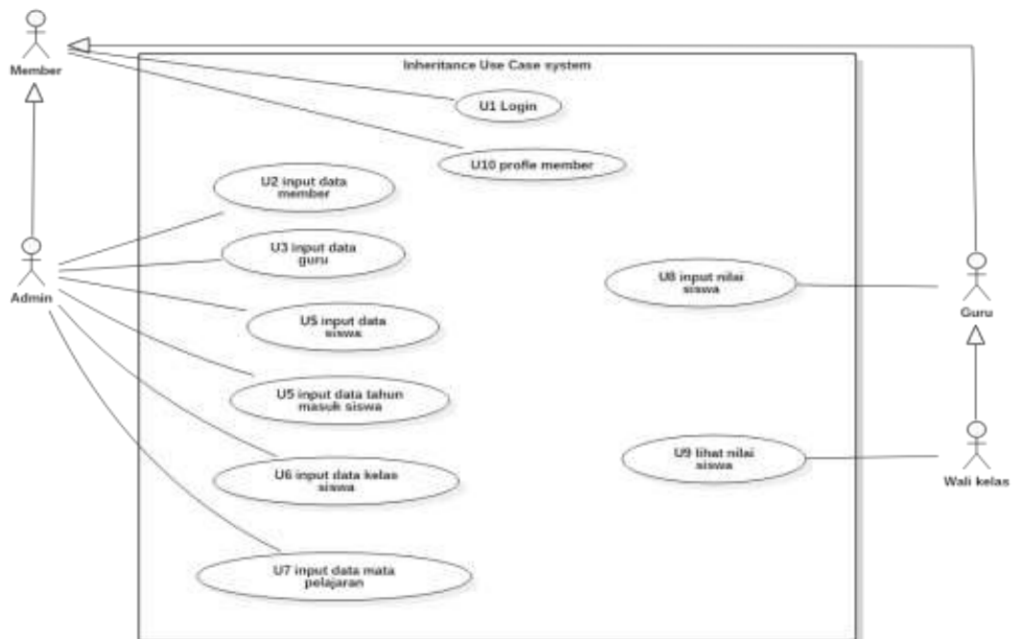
Member

Inheritance Use Case system

U1 Login

U10 profile member

U2 input data member

U3 input data guru

U5 input data siswa

U5 input data tahun masuk siswa

U6 input data kelas siswa

U7 input data mata pelajaran

U8 input nilai siswa

U9 lihat nilai siswa

Admin

Guru

Wali kelas